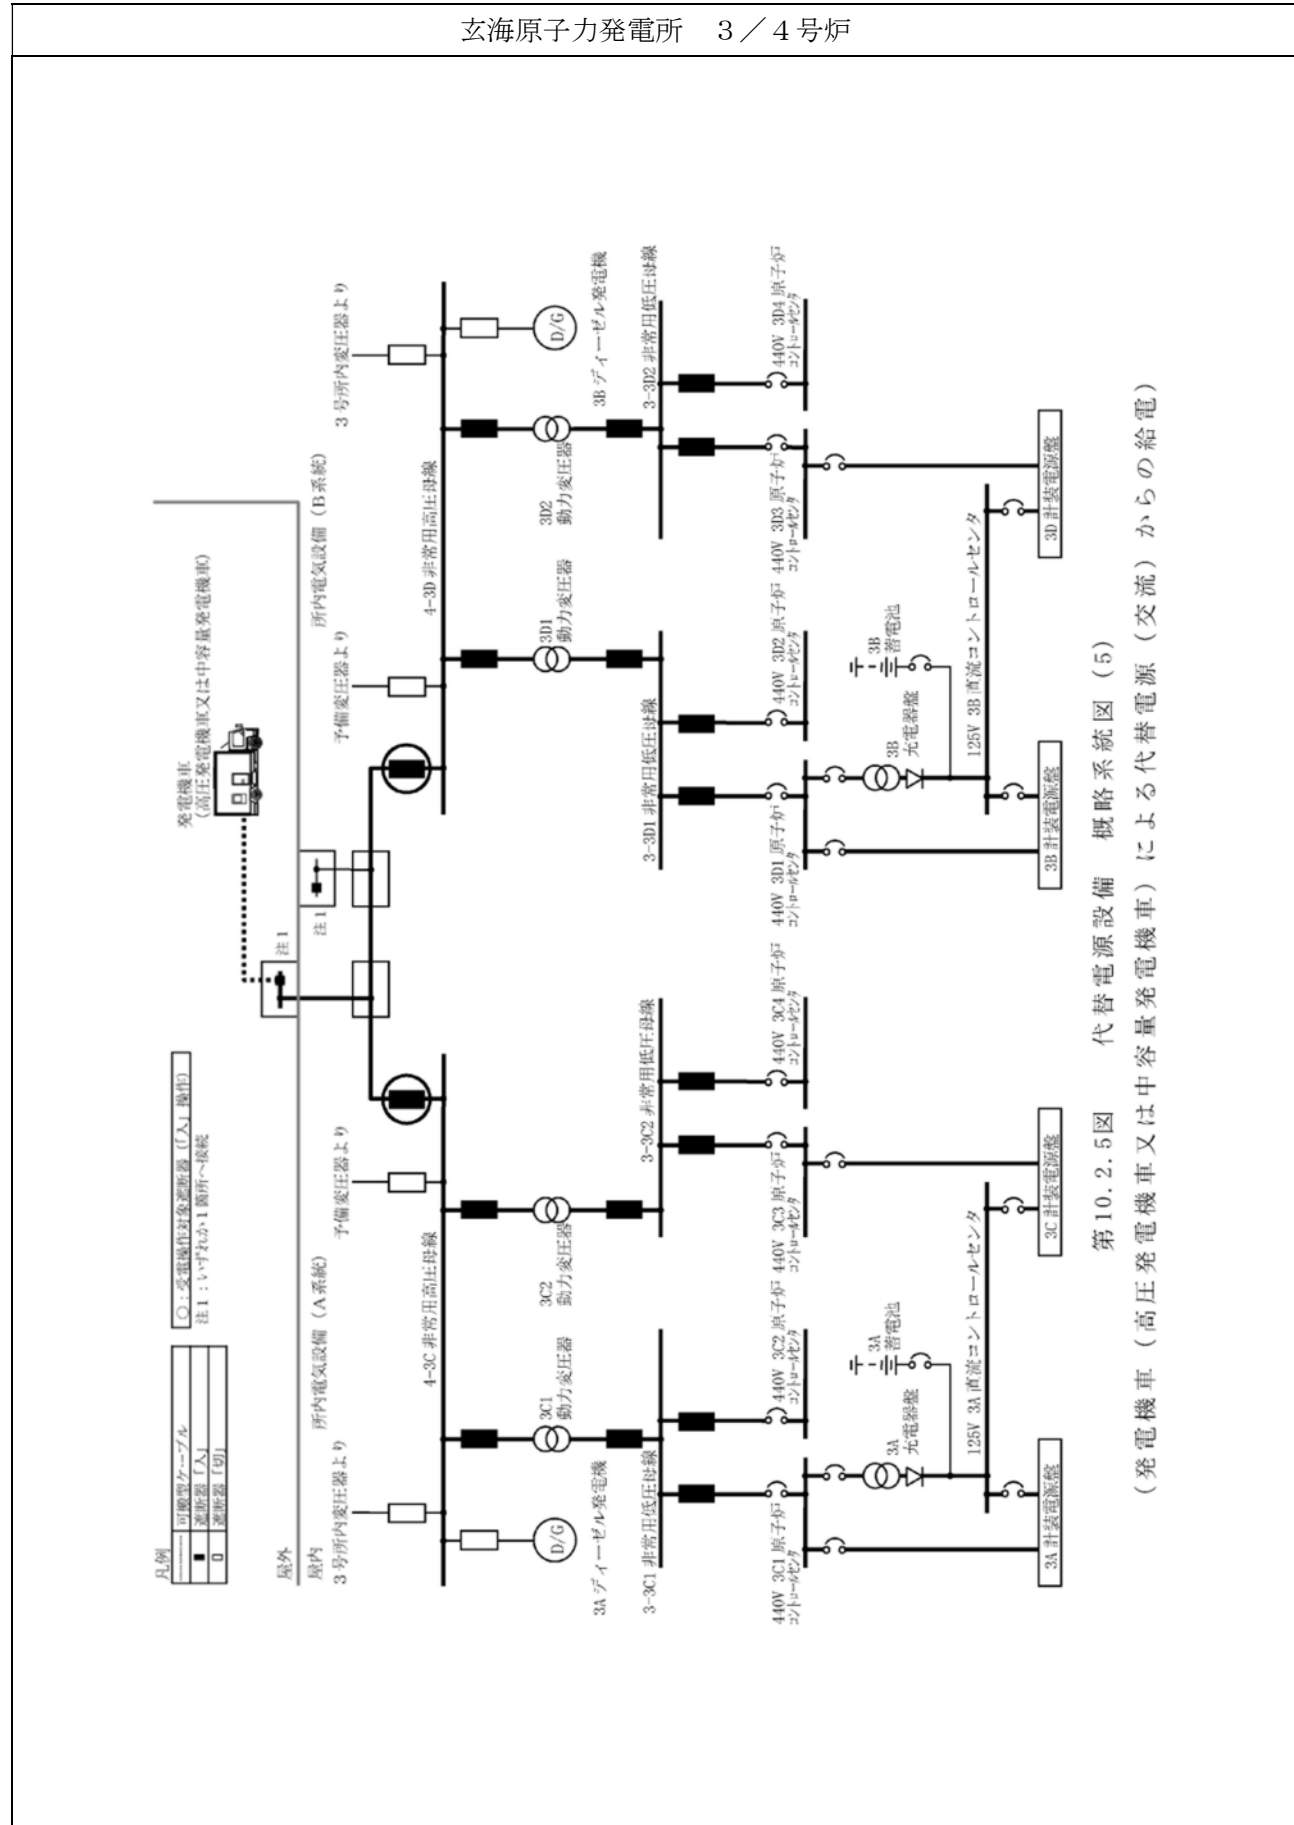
玄海原子力発電所　3／4号炉

凡例

| | |
|---|---|
| ------- | 可搬型ケーブル |
| ■ | 遮断器「入」 |
| □ | 遮断器「切」 |

○：受電操作対象遮断器（「入」操作）

注1：いずれか1箇所へ接続

屋外

屋内

発電機車
（高圧発電機車又は中容量発電機車）

注1

注1

所内電気設備（A系統）

所内電気設備（B系統）

3号所内変圧器より

予備変圧器より

予備変圧器より

3号所内変圧器より

4-3C 非常用高圧母線

4-3D 非常用高圧母線

D/G

3A ディーゼル発電機

D/G

3B ディーゼル発電機

3C1 動力変圧器

3C2 動力変圧器

3D1 動力変圧器

3D2 動力変圧器

3-3C1 非常用低圧母線

3-3C2 非常用低圧母線

3-3D1 非常用低圧母線

3-3D2 非常用低圧母線

440V 3C1 原子炉コントロールセンタ

440V 3C2 原子炉コントロールセンタ

440V 3C3 原子炉コントロールセンタ

440V 3C4 原子炉コントロールセンタ

440V 3D1 原子炉コントロールセンタ

440V 3D2 原子炉コントロールセンタ

440V 3D3 原子炉コントロールセンタ

440V 3D4 原子炉コントロールセンタ

3A 充電器盤

3A 蓄電池

125V 3A 直流コントロールセンタ

3B 充電器盤

3B 蓄電池

125V 3B 直流コントロールセンタ

3A 計装電源盤

3C 計装電源盤

3B 計装電源盤

3D 計装電源盤

第10.2.5図　代替電源設備　概略系統図（5）

（発電機車（高圧発電機車又は中容量発電機車）による代替電源（交流）からの給電）